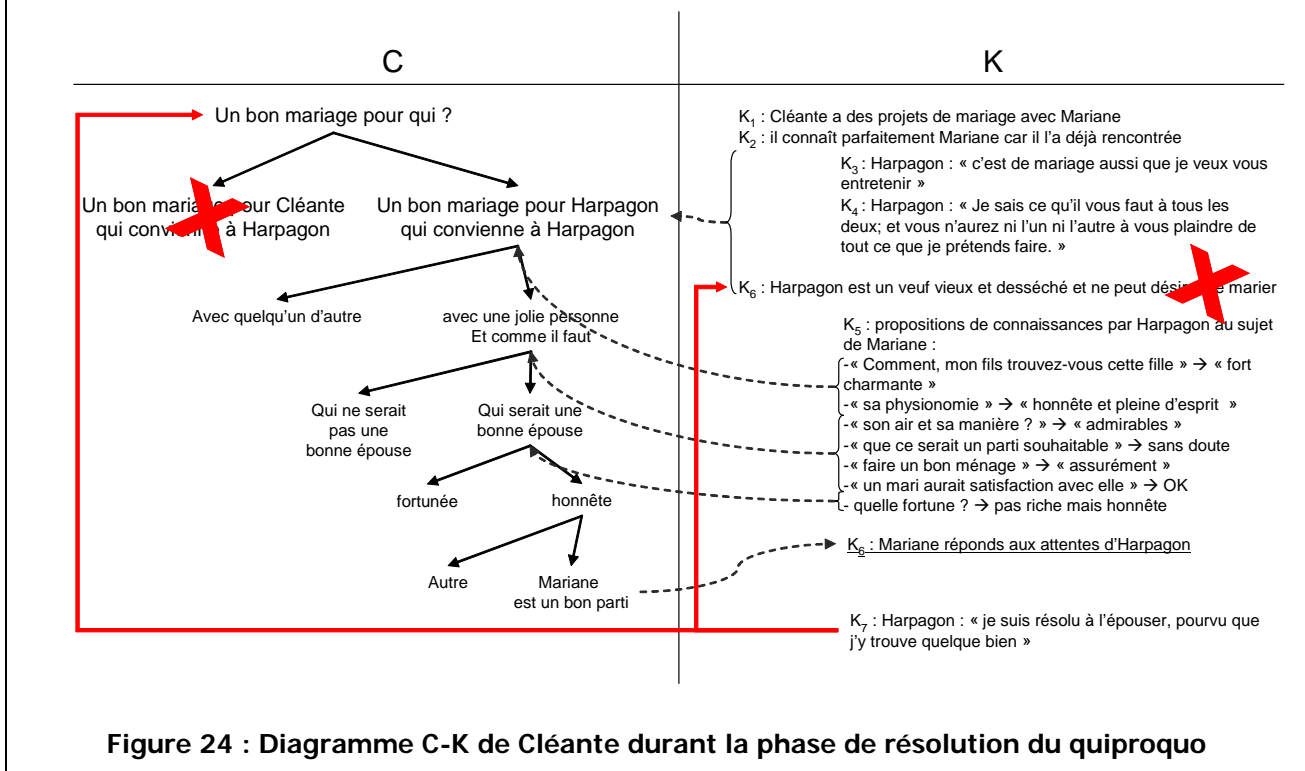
C

K

Un bon mariage pour qui ?

Un bon mariage pour Cléante qui convienne à Harpagon

Un bon mariage pour Harpagon qui convienne à Harpagon

Avec quelqu'un d'autre

avec une jolie personne Et comme il faut

Qui ne serait pas une bonne épouse

Qui serait une bonne épouse

fortunée

honnête

Autre

Mariane est un bon parti

$K_1$ : Cléante a des projets de mariage avec Mariane

$K_2$ : il connaît parfaitement Mariane car il l'a déjà rencontrée

$K_3$ : Harpagon : « c'est de mariage aussi que je veux vous entretenir »

$K_4$ : Harpagon : « Je sais ce qu'il vous faut à tous les deux; et vous n'aurez ni l'un ni l'autre à vous plaindre de tout ce que je prétends faire. »

$K_6$ : Harpagon est un veuf vieux et desséché et ne peut dési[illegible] marier

$K_5$ : propositions de connaissances par Harpagon au sujet de Mariane :
-« Comment, mon fils trouvez-vous cette fille » → « fort charmante »
-« sa physionomie » → « honnête et pleine d'esprit »
-« son air et sa manière ? » → « admirables »
-« que ce serait un parti souhaitable » → sans doute
-« faire un bon ménage » → « assurément »
-« un mari aurait satisfaction avec elle » → OK
- quelle fortune ? → pas riche mais honnête

$K_6$ : Mariane réponds aux attentes d'Harpagon

$K_7$ : Harpagon : « je suis résolu à l'épouser, pourvu que j'y trouve quelque bien »

Figure 24 : Diagramme C-K de Cléante durant la phase de résolution du quiproquo